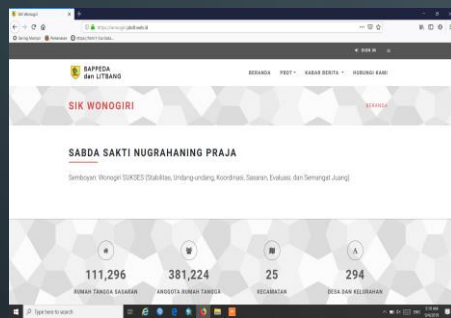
SIK Wonogiri

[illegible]

SIGN IN

BAPPEDA
dan LITBANG

BERANDA PROF KABAR BERITA HUBUNGI KAMI

SIK WONOGIRI

BERANDA

SABDA SAKTI NUGRAHANING PRAJA

Semboyan Wonogiri SUKSES (Stabilitas, Undang-undang, Koordinasi, Sasaran, Evaluasi, dan Semangat Juang)

111,296
RUMAH TANGGA SASARAN

381,224
ANGGOTA RUMAH TANGGA

25
KECAMATAN

294
DESA DAN KELURAHAN

Type here to search